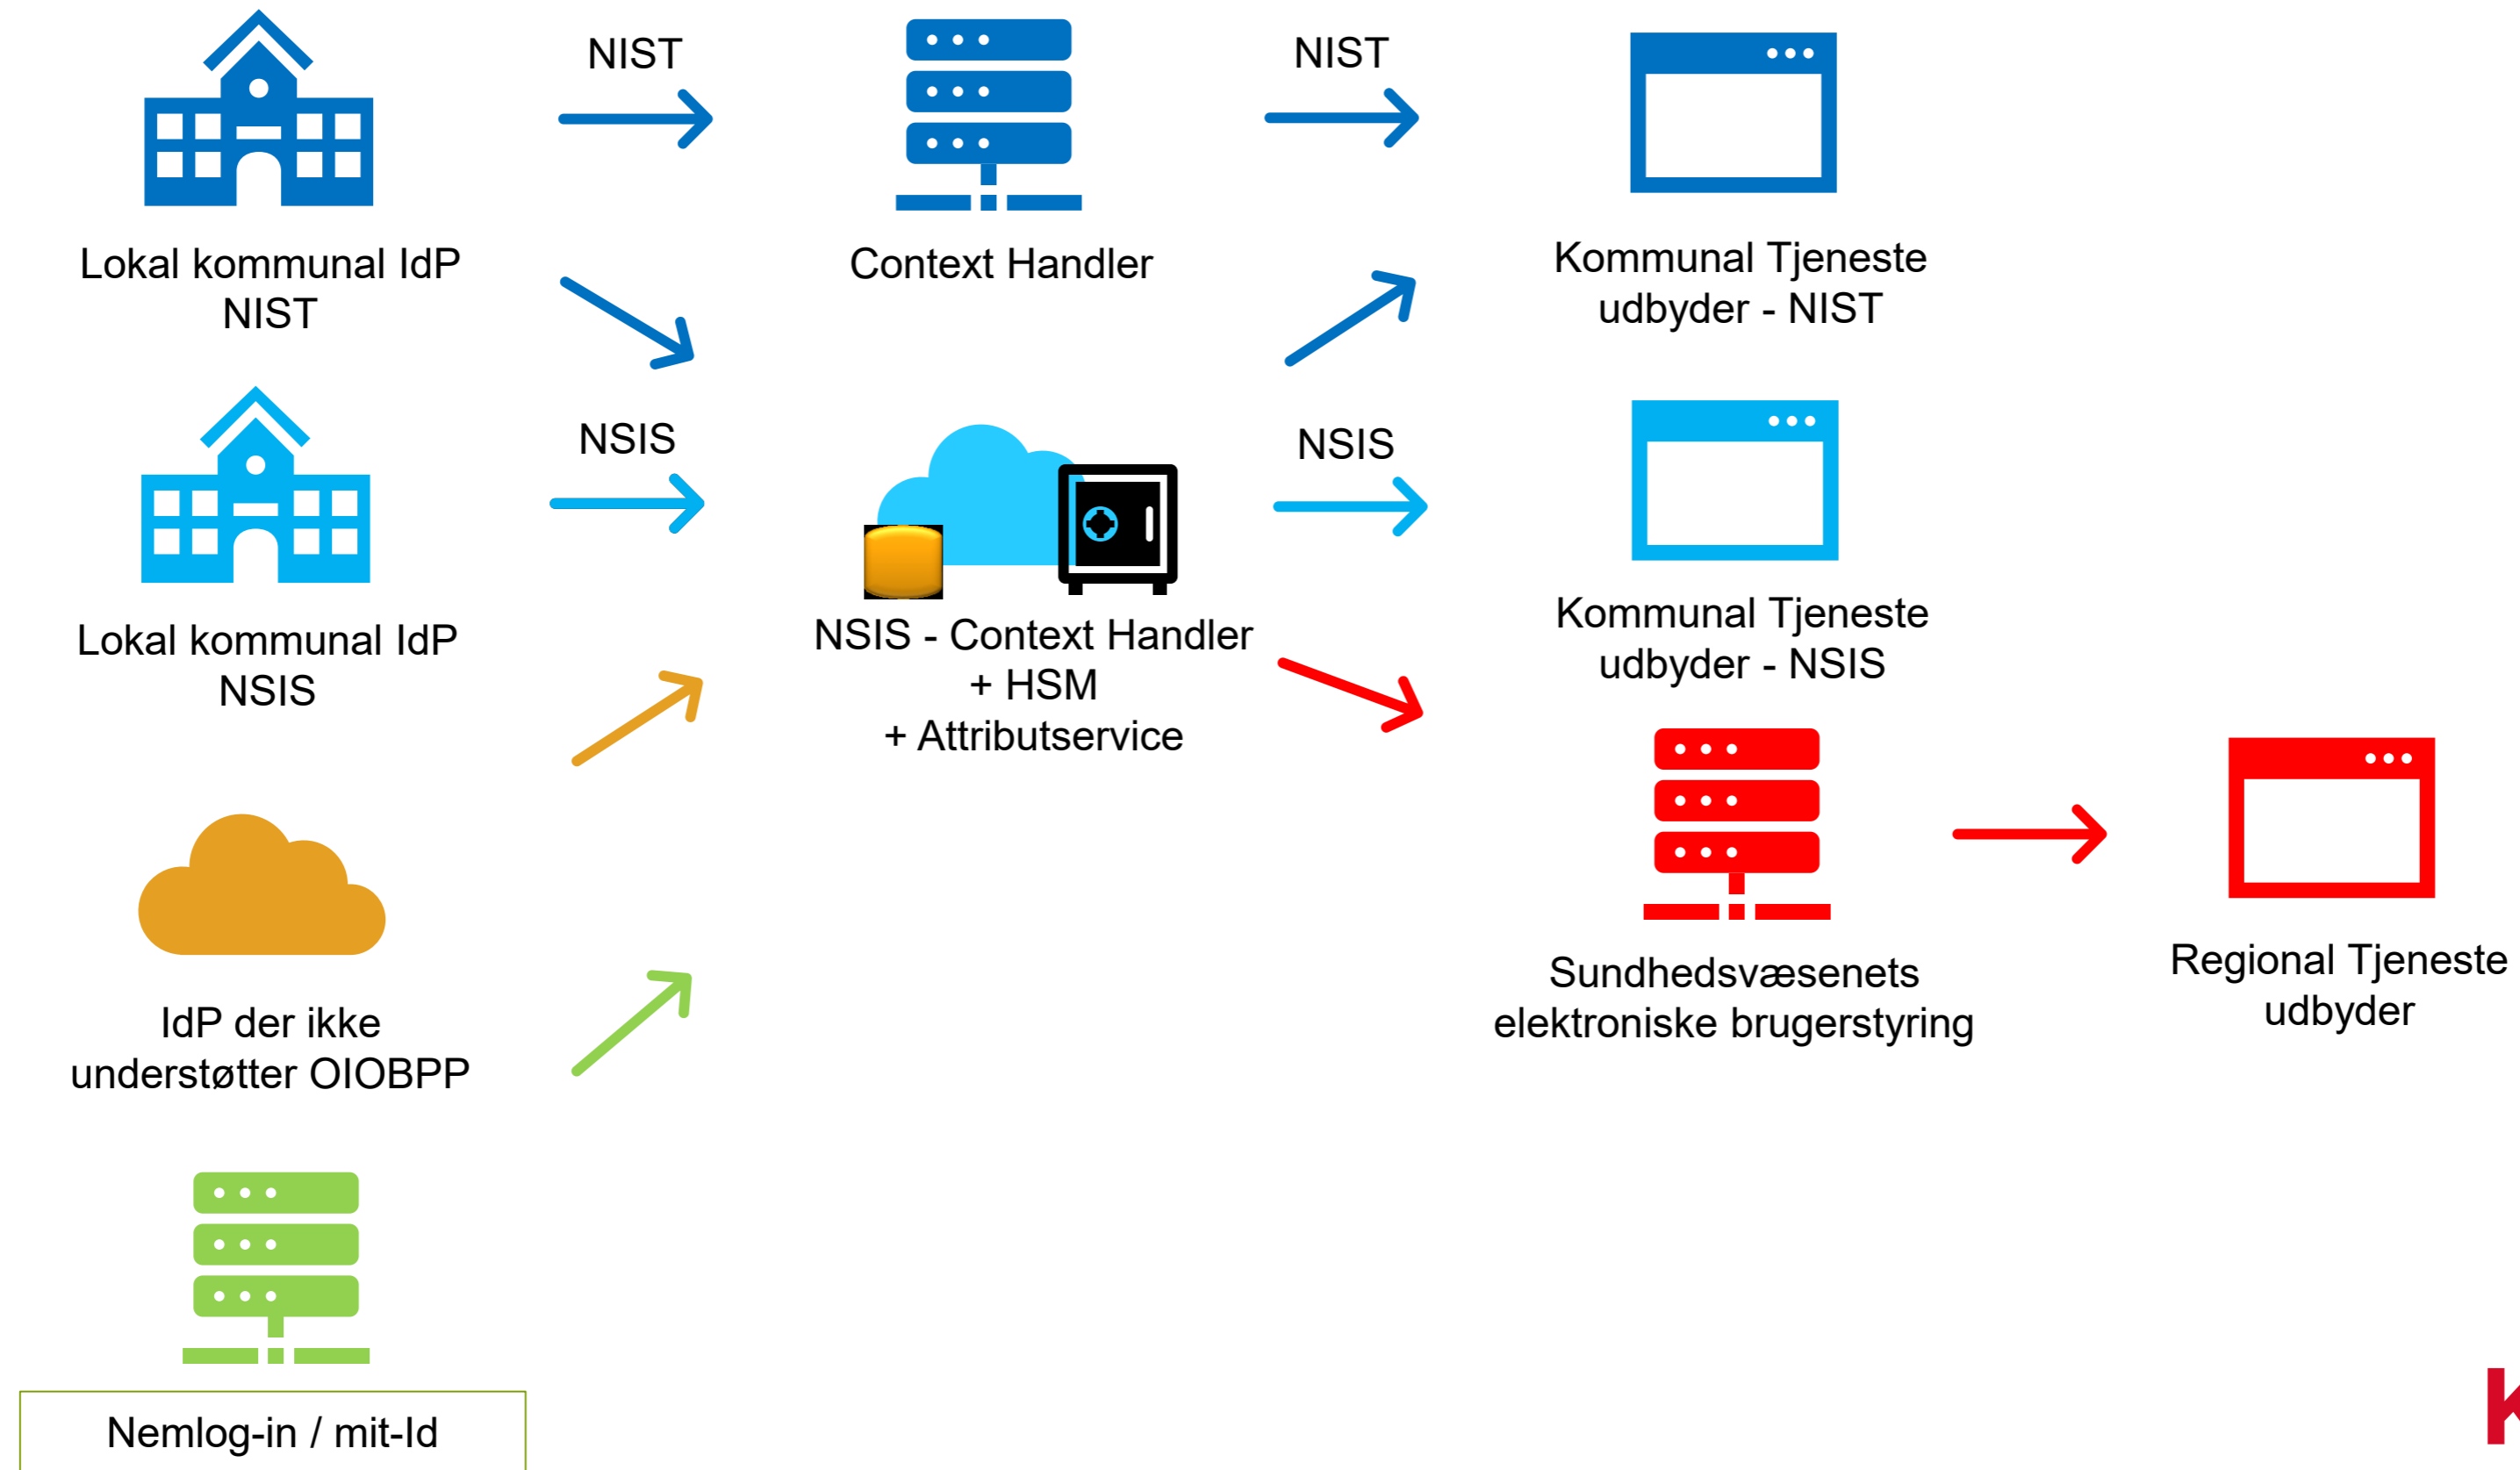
Lokal kommunal IdP NIST

NIST

Context Handler

NIST

Kommunal Tjeneste udbyder - NIST

Lokal kommunal IdP NSIS

NSIS

NSIS - Context Handler + HSM + Attributservice

NSIS

Kommunal Tjeneste udbyder - NSIS

IdP der ikke understøtter OIOBPP

Sundhedsvæsenets elektroniske brugerstyring

Regional Tjeneste udbyder

Nemlog-in / mit-Id